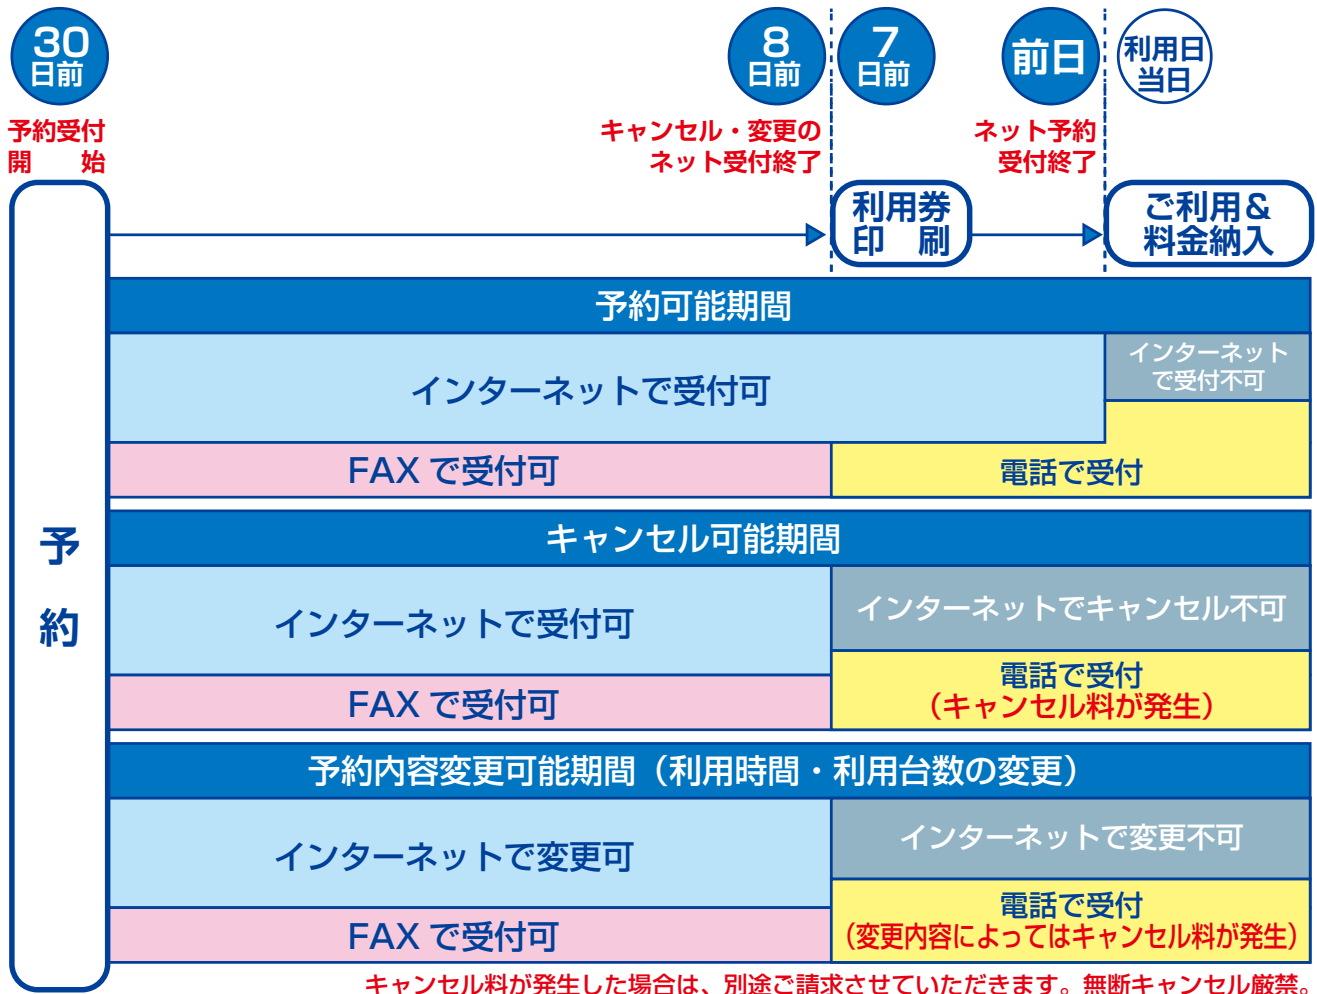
30
日前

8
日前

7
日前

前日

利用日
当日

予約受付
開　始

キャンセル・変更の
ネット受付終了

ネット予約
受付終了

利用券
印　刷

ご利用＆
料金納入

予
約

予約可能期間

インターネットで受付可

インターネット
で受付不可

FAX で受付可

電話で受付

キャンセル可能期間

インターネットで受付可

インターネットでキャンセル不可

FAX で受付可

電話で受付
（キャンセル料が発生）

予約内容変更可能期間（利用時間・利用台数の変更）

インターネットで変更可

インターネットで変更不可

FAX で受付可

電話で受付
（変更内容によってはキャンセル料が発生）

キャンセル料が発生した場合は、別途ご請求させていただきます。無断キャンセル厳禁。